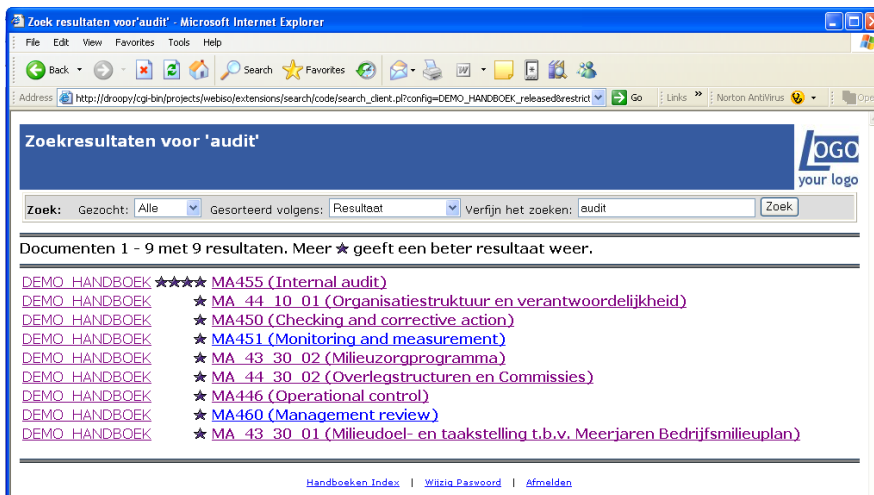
Zoek resultaten voor'audit' - Microsoft Internet Explorer

File Edit View Favorites Tools Help

Back Search Favorites

Address http://droopy/cgi-bin/projects/webiso/extensions/search/code/search_client.pl?config=DEMO_HANDBOEK_released&restrict Go Links Norton AntiVirus

Zoekresultaten voor 'audit'

LOGO your logo

Zoek: Gezocht: Alle Gesorteerd volgens: Resultaat Verfijn het zoeken: audit Zoek

Documenten 1 - 9 met 9 resultaten. Meer ★ geeft een beter resultaat weer.

DEMO_HANDBOEK ★★★★ MA455 (Internal audit)
DEMO_HANDBOEK ★ MA_44_10_01 (Organisatiestruktuur en verantwoordelijkheid)
DEMO_HANDBOEK ★ MA450 (Checking and corrective action)
DEMO_HANDBOEK ★ MA451 (Monitoring and measurement)
DEMO_HANDBOEK ★ MA_43_30_02 (Milieuzorgprogramma)
DEMO_HANDBOEK ★ MA_44_30_02 (Overlegstructuren en Commissies)
DEMO_HANDBOEK ★ MA446 (Operational control)
DEMO_HANDBOEK ★ MA460 (Management review)
DEMO_HANDBOEK ★ MA_43_30_01 (Milieudoel- en taakstelling t.b.v. Meerjaren Bedrijfsmilieuplan)

Handboeken Index | Wijzig Paswoord | Afmelden